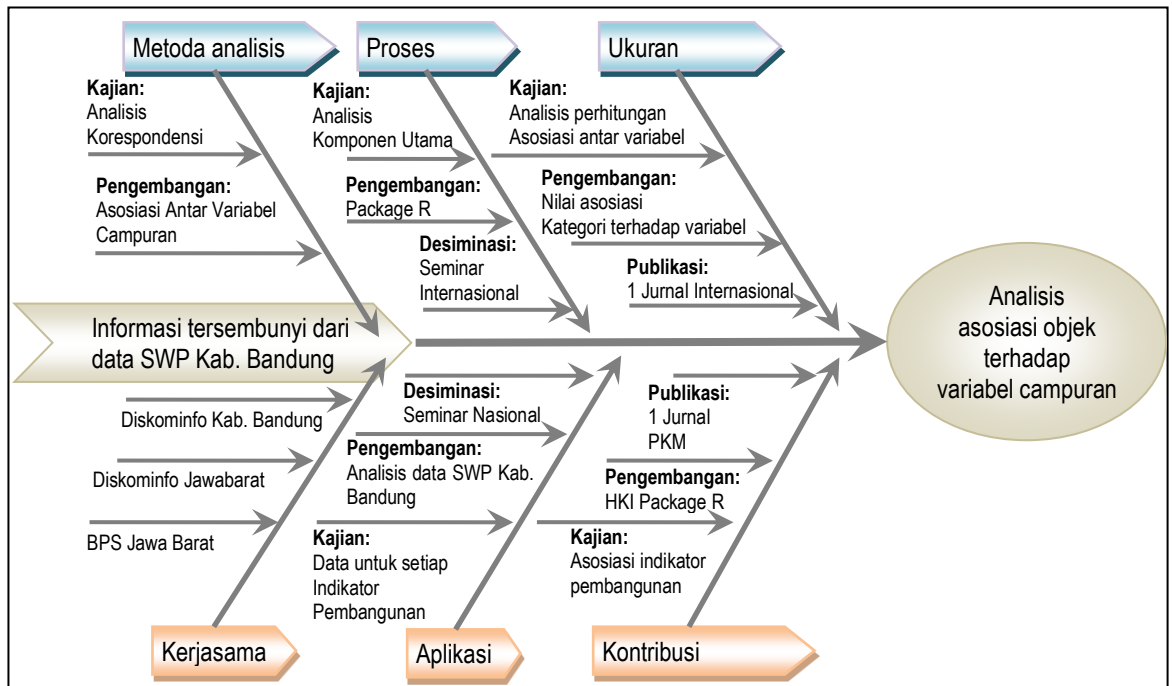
Metoda analisis

Proses

Ukuran

Kajian:
Analisis Korespondensi

Pengembangan:
Asosiasi Antar Variabel Campuran

Kajian:
Analisis Komponen Utama

Pengembangan:
Package R

Desiminasi:
Seminar Internasional

Kajian:
Analisis perhitungan Asosiasi antar variabel

Pengembangan:
Nilai asosiasi Kategori terhadap variabel

Publikasi:
1 Jurnal Internasional

Informasi tersembunyi dari data SWP Kab. Bandung

Analisis asosiasi objek terhadap variabel campuran

Diskominfo Kab. Bandung

Diskominfo Jawabarat

BPS Jawa Barat

Desiminasi:
Seminar Nasional

Pengembangan:
Analisis data SWP Kab. Bandung

Kajian:
Data untuk setiap Indikator Pembangunan

Publikasi:
1 Jurnal PKM

Pengembangan:
HKI Package R

Kajian:
Asosiasi indikator pembangunan

Kerjasama

Aplikasi

Kontribusi